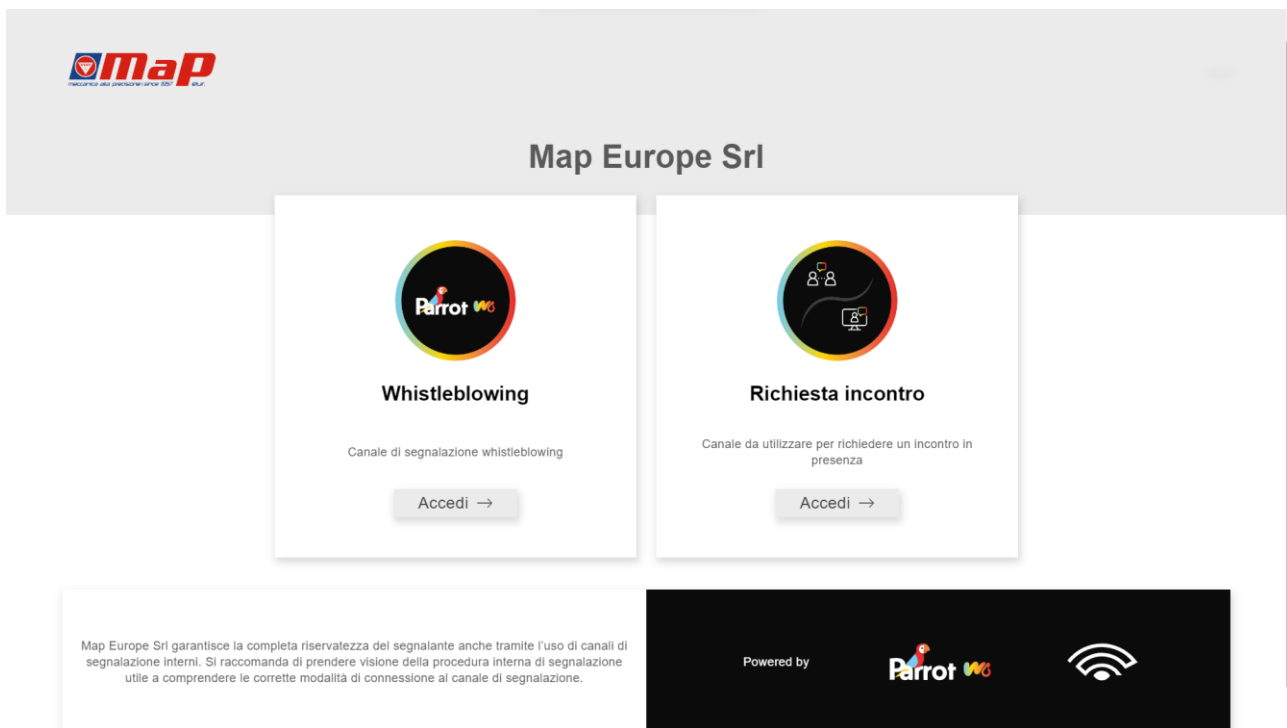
Map
meccanica alta precisione since 1957 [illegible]

Map Europe Srl

Parrot WB

Whistleblowing

Canale di segnalazione whistleblowing

Accedi →

Richiesta incontro

Canale da utilizzare per richiedere un incontro in presenza

Accedi →

Map Europe Srl garantisce la completa riservatezza del segnalante anche tramite l'uso di canali di segnalazione interni. Si raccomanda di prendere visione della procedura interna di segnalazione utile a comprendere le corrette modalità di connessione al canale di segnalazione.

Powered by

Parrot WB